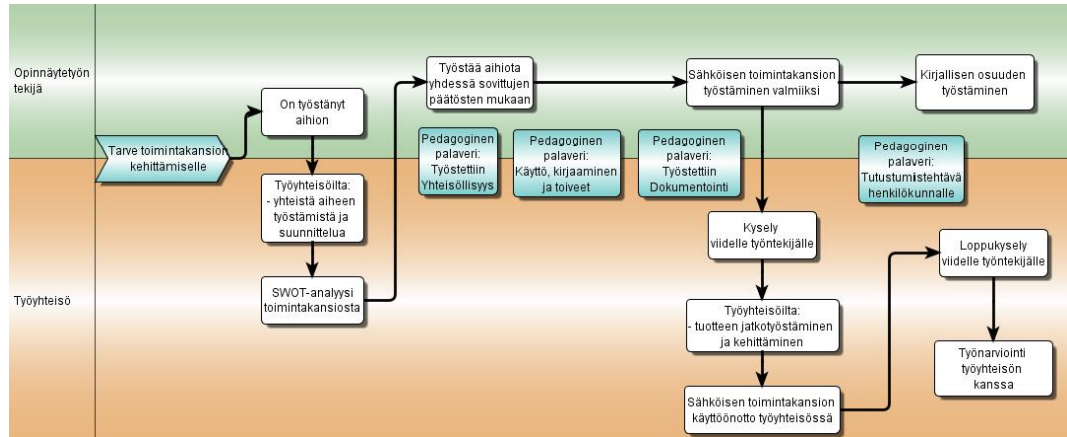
Opinnäytetyön tekijä

Työyhteisö

Tarve toimintakansion kehittämiselle

On työstänyt aihion

Työyhteisöilta:
- yhteistä aiheen työstämistä ja suunnittelua

SWOT-analyysi toimintakansiosta

Työstää aihiota yhdessä sovittujen päätösten mukaan

Pedagoginen palaveri: Työstettiin Yhteisöllisyys

Pedagoginen palaveri: Käyttö, kirjaaminen ja toiveet

Pedagoginen palaveri: Työstettiin Dokumentointi

Sähköisen toimintakansion työstäminen valmiiksi

Kirjallisen osuuden työstäminen

Pedagoginen palaveri: Tutustumistehtävä henkilökunnalle

Kysely viidelle työntekijälle

Työyhteisöilta:
- tuotteen jatkotyöstäminen ja kehittäminen

Sähköisen toimintakansion käyttöönotto työyhteisössä

Loppukysely viidelle työntekijälle

Työnarviointi työyhteisön kanssa